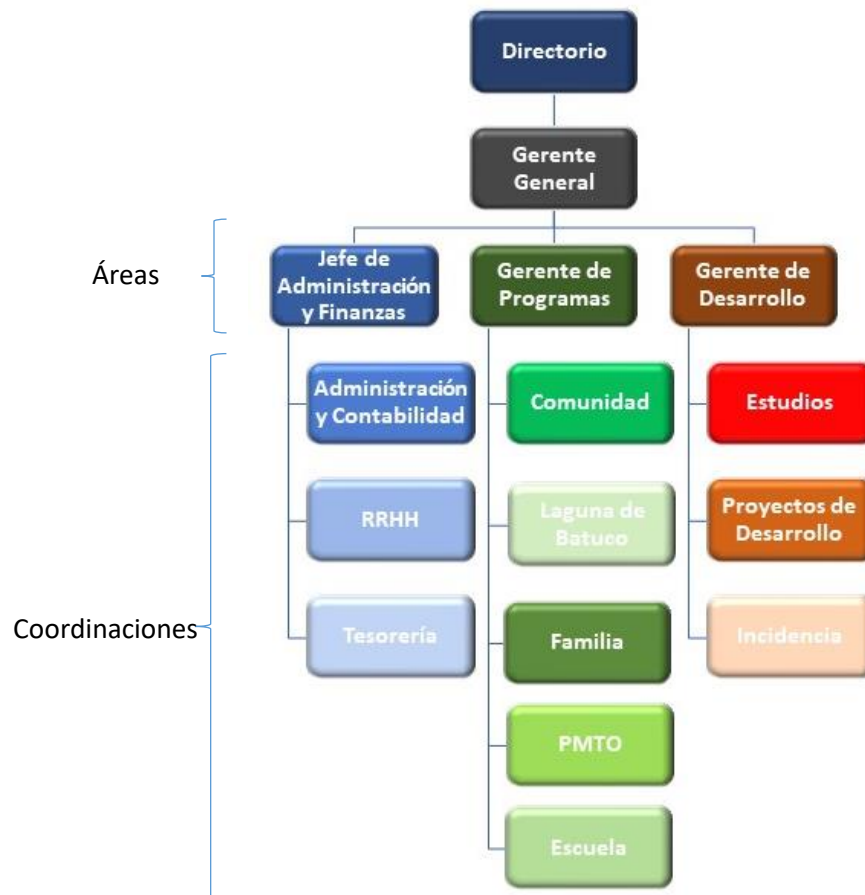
Directorio

Gerente General

Áreas

Jefe de Administración y Finanzas

Gerente de Programas

Gerente de Desarrollo

Coordinaciones

Administración y Contabilidad

RRHH

Tesorería

Comunidad

Laguna de Batuco

Familia

PMTO

Escuela

Estudios

Proyectos de Desarrollo

Incidencia